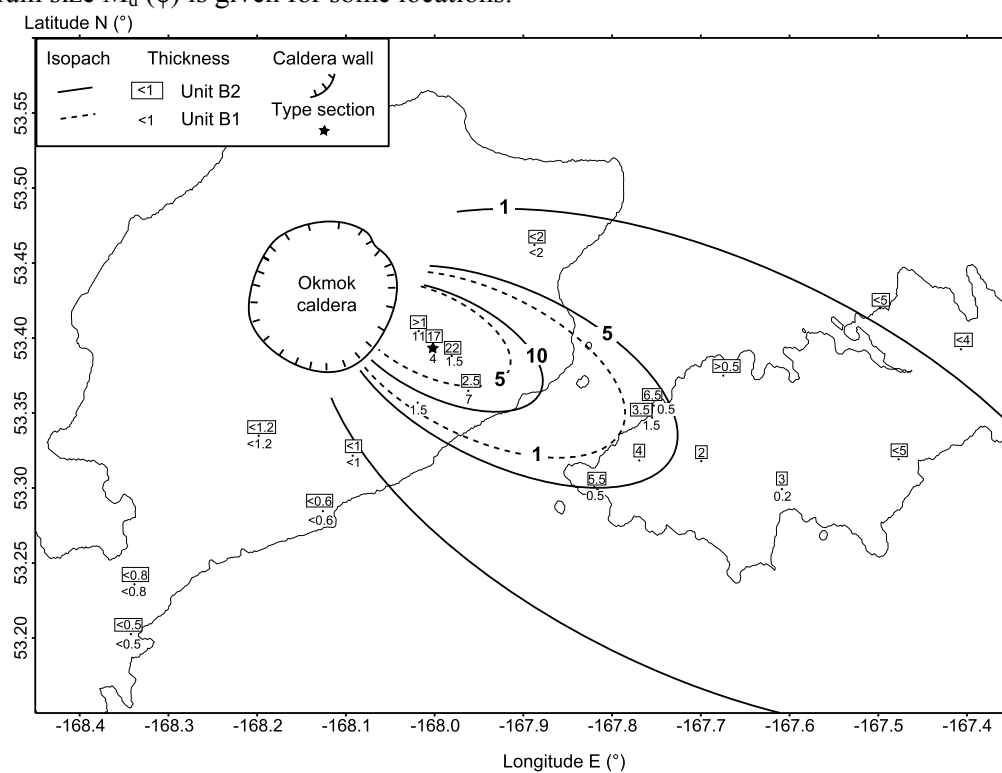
grain size $M_d$ ($\phi$) is given for some locations.

Latitude N (°)

Isopach
Thickness
Caldera wall
<1 Unit B2
<1 Unit B1
Type section

53.55
53.50
53.45
53.40
53.35
53.30
53.25
53.20

Okmok caldera

1
5
10
5
1

<2
<2
>1
11
17
4
22
1.5
2.5
7
1.5
<5
<4
>0.5
6.5
0.5
3.5
1.5
4
2
<5
5.5
0.5
3
0.2
<1.2
<1.2
<1
<1
<0.6
<0.6
<0.8
<0.8
<0.5
<0.5

-168.4
-168.3
-168.2
-168.1
-168.0
-167.9
-167.8
-167.7
-167.6
-167.5
-167.4

Longitude E (°)